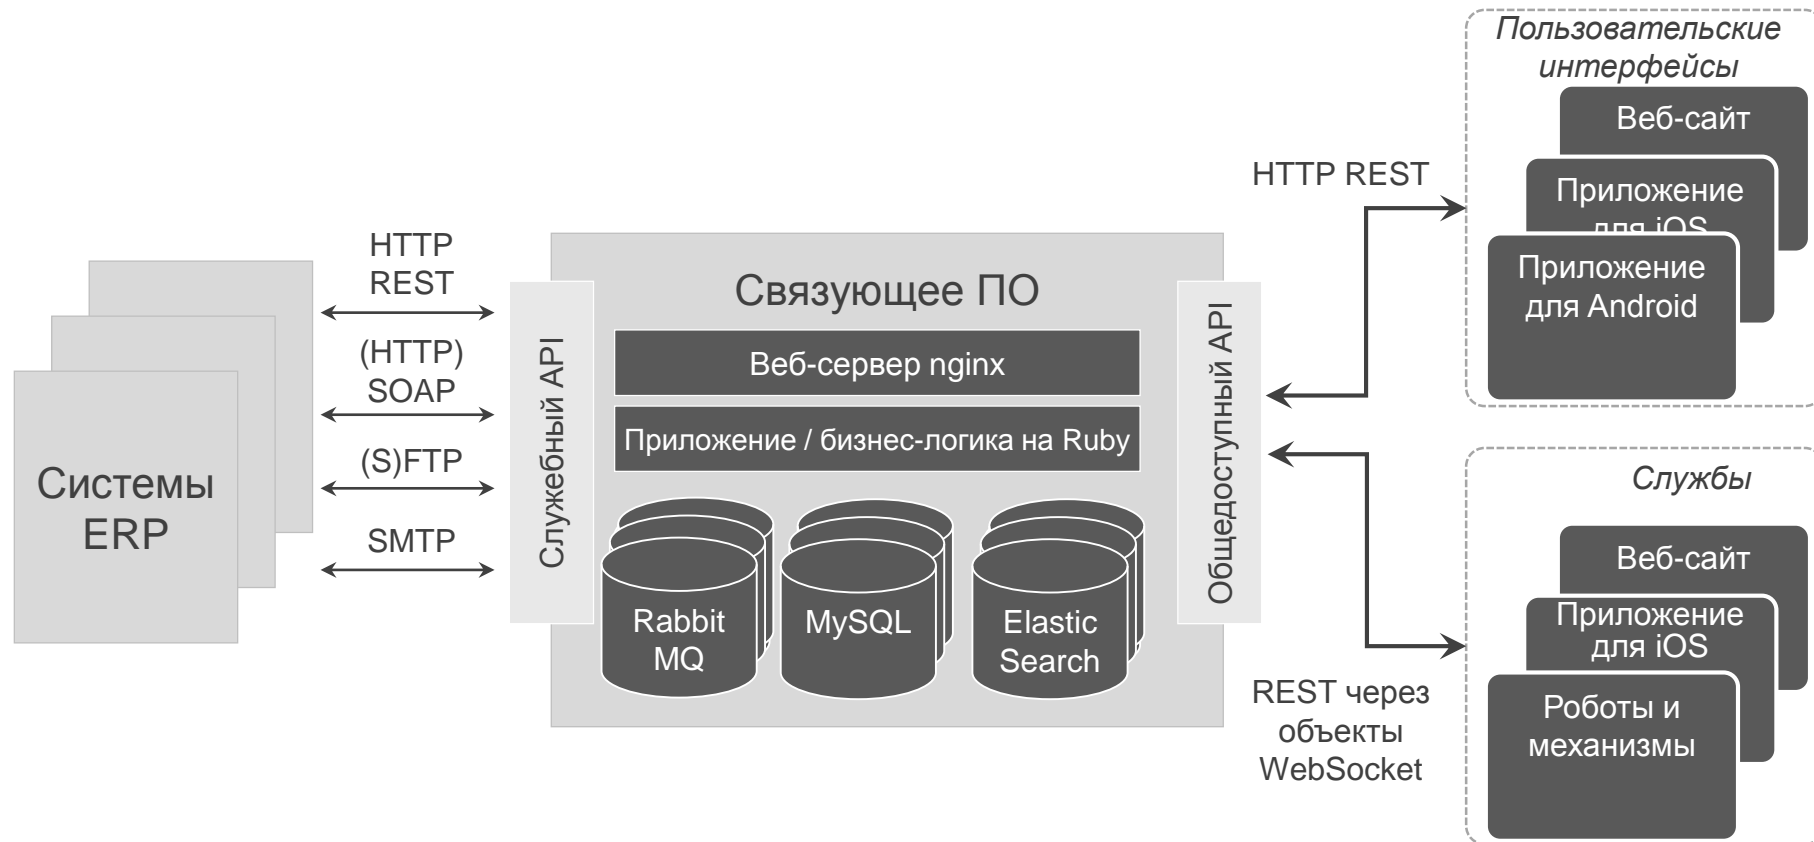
Системы ERP

HTTP REST

(HTTP) SOAP

(S)FTP

SMTP

Служебный API

Связующее ПО

Веб-сервер nginx

Приложение / бизнес-логика на Ruby

Rabbit MQ

MySQL

Elastic Search

Общедоступный API

HTTP REST

REST через объекты WebSocket

Пользовательские интерфейсы

Веб-сайт

Приложение для iOS

Приложение для Android

Службы

Веб-сайт

Приложение для iOS

Роботы и механизмы